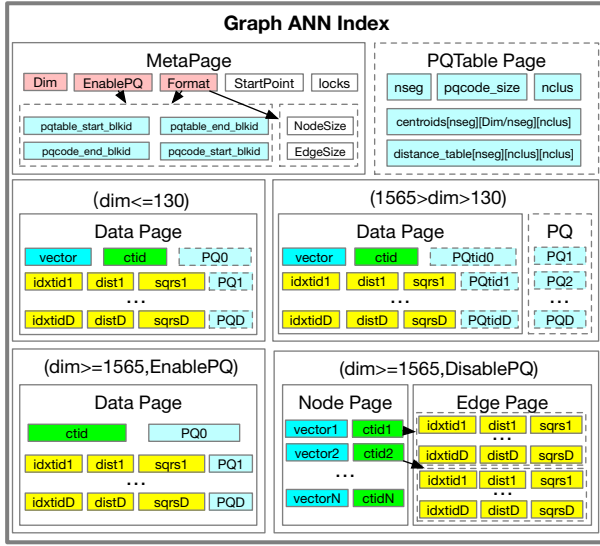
Graph ANN Index

MetaPage

Dim EnablePQ Format StartPoint locks

pqtable_start_blkid pqtable_end_blkid NodeSize

pqcode_end_blkid pqcode_start_blkid EdgeSize

PQTable Page

nseg pqcode_size nclus

centroids[nseg][Dim/nseg][nclus]

distance_table[nseg][nclus][nclus]

(dim<=130)

Data Page

vector ctid PQ0

idxtid1 dist1 sqrs1 PQ1

...

idxtidD distD sqrsD PQD

(1565>dim>130)

Data Page

vector ctid PQtid0

idxtid1 dist1 sqrs1 PQtid1

...

idxtidD distD sqrsD PQtidD

PQ

PQ1

PQ2

...

PQD

(dim>=1565,EnablePQ)

Data Page

ctid PQ0

idxtid1 dist1 sqrs1 PQ1

...

idxtidD distD sqrsD PQD

(dim>=1565,DisablePQ)

Node Page

vector1 ctid1

vector2 ctid2

...

vectorN ctidN

Edge Page

idxtid1 dist1 sqrs1

...

idxtidD distD sqrsD

idxtid1 dist1 sqrs1

...

idxtidD distD sqrsD